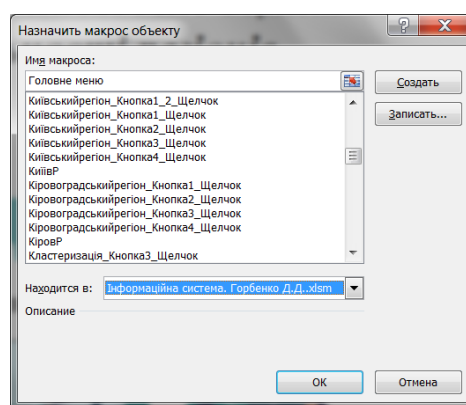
Назначить макрос объекту

?

X

Имя макроса:

Головне меню

Создать

Записать...

Київськийрегіон_Кнопка1_2_Щелчок
Київськийрегіон_Кнопка1_Щелчок
Київськийрегіон_Кнопка2_Щелчок
Київськийрегіон_Кнопка3_Щелчок
Київськийрегіон_Кнопка4_Щелчок
КиївР
Кіровоградськийрегіон_Кнопка1_Щелчок
Кіровоградськийрегіон_Кнопка2_Щелчок
Кіровоградськийрегіон_Кнопка3_Щелчок
Кіровоградськийрегіон_Кнопка4_Щелчок
КіровР
Кластеризація_Кнопка3_Щелчок

Находится в: Інформаційна система. Горбенко Д.Д..xlsm

Описание

OK

Отмена